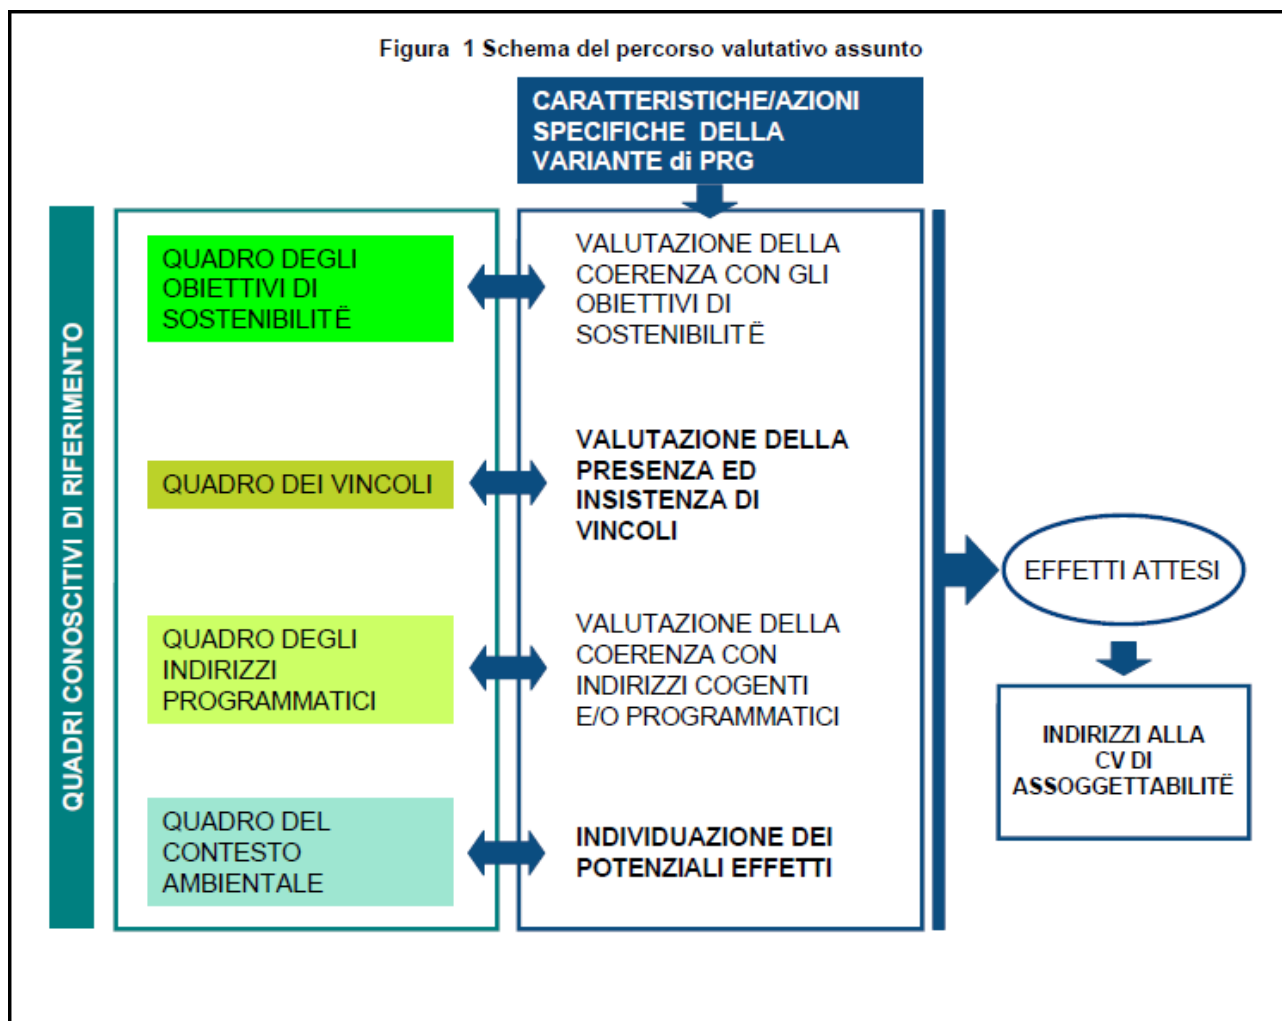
Figura 1 Schema del percorso valutativo assunto

CARATTERISTICHE/AZIONI SPECIFICHE DELLA VARIANTE di PRG

QUADRI CONOSCITIVI DI RIFERIMENTO

QUADRO DEGLI OBIETTIVI DI SOSTENIBILITË

VALUTAZIONE DELLA COERENZA CON GLI OBIETTIVI DI SOSTENIBILITË

QUADRO DEI VINCOLI

VALUTAZIONE DELLA PRESENZA ED INSISTENZA DI VINCOLI

EFFETTI ATTESI

QUADRO DEGLI INDIRIZZI PROGRAMMATICI

VALUTAZIONE DELLA COERENZA CON INDIRIZZI COGENTI E/O PROGRAMMATICI

INDIRIZZI ALLA CV DI ASSOGGETTABILITË

QUADRO DEL CONTESTO AMBIENTALE

INDIVIDUAZIONE DEI POTENZIALI EFFETTI